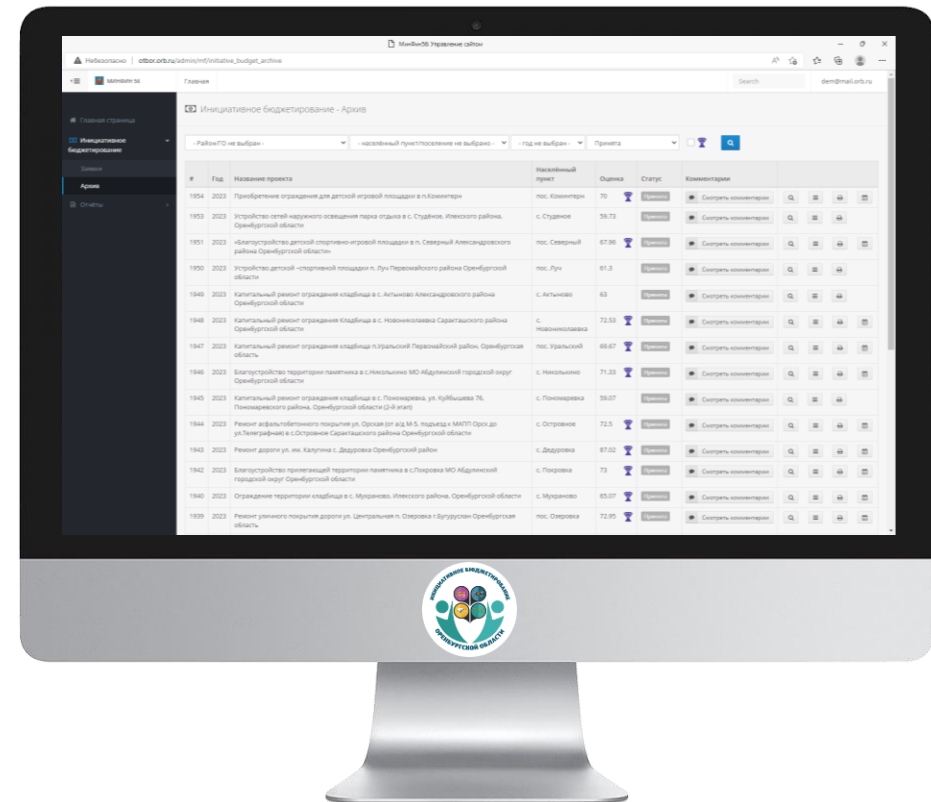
МинФин56 Управление сайтом

Небезопасно | otbor.orb.ru/admin/mf/initiative_budget_archive

МИНФИН 56 Главная Search dem@mail.orb.ru

Главная страница
Инициативное бюджетирование
Заявки
Архив
Отчёты

Инициативное бюджетирование - Архив

- Район/ГО не выбран - | - населённый пункт/поселение не выбрано - | - год не выбран - | Принята

| # | Год | Название проекта | Населённый пункт | Оценка | Статус | Комментарии |
|---|---|---|---|---|---|---|
| 1954 | 2023 | Приобретение ограждения для детской игровой площадки в п.Коминтерн | пос. Коминтерн | 70 | Принята | Смотреть комментарии |
| 1953 | 2023 | Устройство сетей наружного освещения парка отдыха в с. Студеное, Илекского района, Оренбургской области | с. Студеное | 59.73 | Принята | Смотреть комментарии |
| 1951 | 2023 | «Благоустройство детской спортивно-игровой площадки в п. Северный Александровского района Оренбургской области» | пос. Северный | 67.96 | Принята | Смотреть комментарии |
| 1950 | 2023 | Устройство детской -спортивной площадки п. Луч Первомайского района Оренбургской области | пос. Луч | 61.3 | Принята | Смотреть комментарии |
| 1949 | 2023 | Капитальный ремонт ограждения кладбища в с. Актыново Александровского района Оренбургской области | с. Актыново | 63 | Принята | Смотреть комментарии |
| 1948 | 2023 | Капитальный ремонт ограждения Кладбища в с. Новониколаевка Саракташского района Оренбургской области | с. Новониколаевка | 72.53 | Принята | Смотреть комментарии |
| 1947 | 2023 | Капитальный ремонт ограждения кладбища п.Уральский Первомайский район, Оренбургская область | пос. Уральский | 69.67 | Принята | Смотреть комментарии |
| 1946 | 2023 | Благоустройство территории памятника в с.Никольское МО Абдулинский городской округ Оренбургской области | с. Никольское | 71.33 | Принята | Смотреть комментарии |
| 1945 | 2023 | Капитальный ремонт ограждения кладбища в с. Пономаревка, ул. Куйбышева 76, Пономаревского района, Оренбургской области (2-й этап) | с. Пономаревка | 59.07 | Принята | Смотреть комментарии |
| 1944 | 2023 | Ремонт асфальтобетонного покрытия ул. Орская (от а/д М-5, подъезд к МАПП Орск до ул.Телеграфная) в с.Островное Саракташского района Оренбургской области | с. Островное | 72.5 | Принята | Смотреть комментарии |
| 1943 | 2023 | Ремонт дороги ул. им. Калугина с. Дедуровка Оренбургский район | с. Дедуровка | 87.02 | Принята | Смотреть комментарии |
| 1942 | 2023 | Благоустройство прилегающей территории памятника в с.Покровка МО Абдулинский городской округ Оренбургской области | с. Покровка | 73 | Принята | Смотреть комментарии |
| 1940 | 2023 | Ограждение территории кладбища в с. Мухраново, Илекского района, Оренбургской области | с. Мухраново | 65.07 | Принята | Смотреть комментарии |
| 1939 | 2023 | Ремонт уличного покрытия дороги ул. Центральная п. Озеровка г Бугуруслан Оренбургская область | пос. Озеровка | 72.95 | Принята | Смотреть комментарии |

ИНИЦИАТИВНОЕ БЮДЖЕТИРОВАНИЕ ОРЕНБУРГСКОЙ ОБЛАСТИ